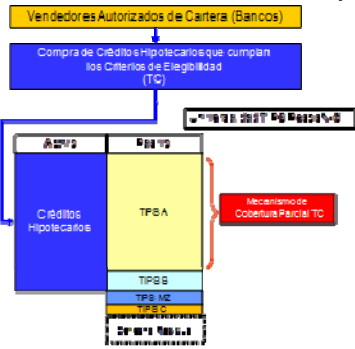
Vendedores Autorizados de Cartera (Bancos)

Compra de Créditos Hipotecarios que cumplan los Criterios de Elegibilidad (TC)

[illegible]

Activo

Pasivo

Créditos Hipotecarios

TIPS A

Mecanismo de Cobertura Parcial TC

TIPS B

TIPS MZ

TIPS C

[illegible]